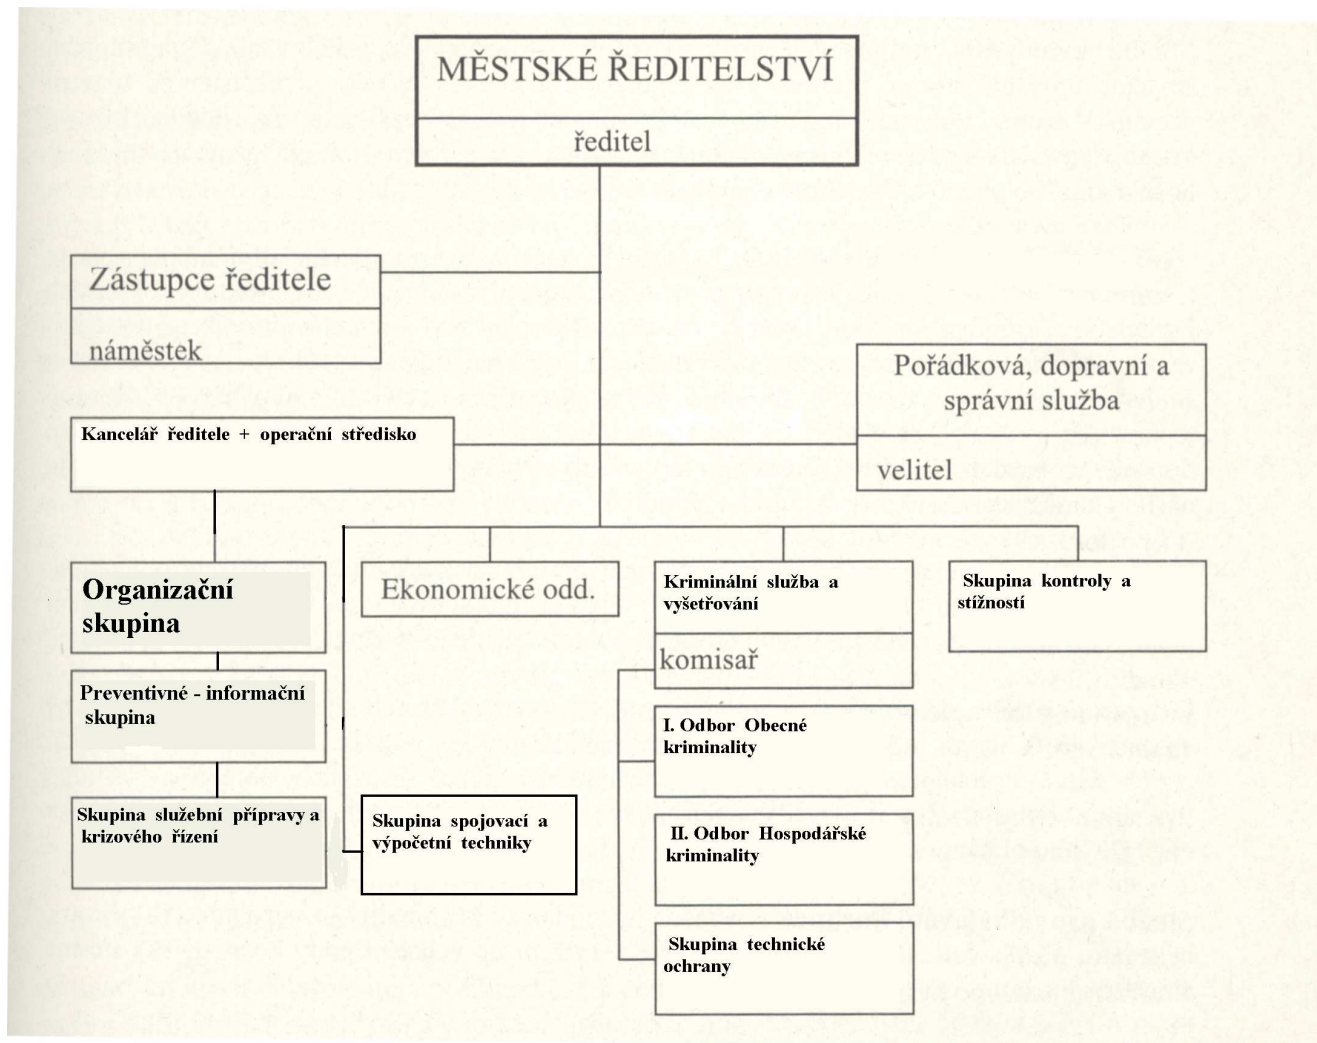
MĚSTSKÉ ŘEDITELSTVÍ

ředitel

Zástupce ředitele

náměstek

Pořádková, dopravní a správní služba

velitel

Kancelář ředitele + operační středisko

Organizační skupina

Preventivně - informační skupina

Skupina služební přípravy a krizového řízení

Ekonomické odd.

Skupina spojovací a výpočetní techniky

Kriminální služba a vyšetřování

komisař

I. Odbor Obecné kriminality

II. Odbor Hospodářské kriminality

Skupina technické ochrany

Skupina kontroly a stížností